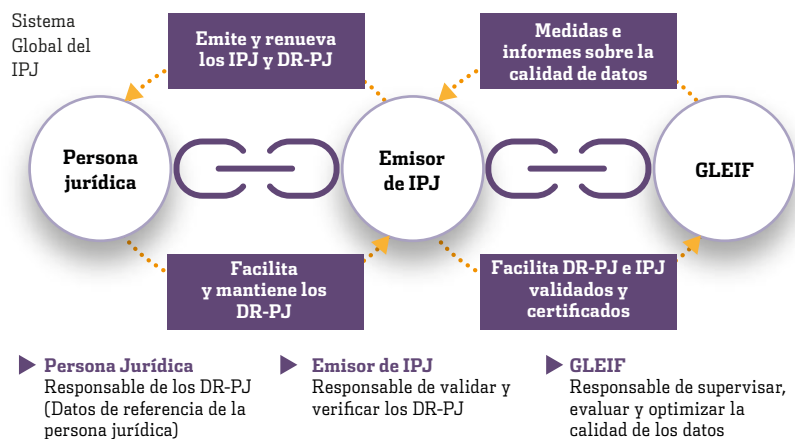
Sistema Global del IPJ

Emite y renueva los IPJ y DR-PJ

Medidas e informes sobre la calidad de datos

Persona jurídica

Emisor de IPJ

GLEIF

Facilita y mantiene los DR-PJ

Facilita DR-PJ e IPJ validados y certificados

Persona Jurídica
Responsable de los DR-PJ (Datos de referencia de la persona jurídica)

Emisor de IPJ
Responsable de validar y verificar los DR-PJ

GLEIF
Responsable de supervisar, evaluar y optimizar la calidad de los datos